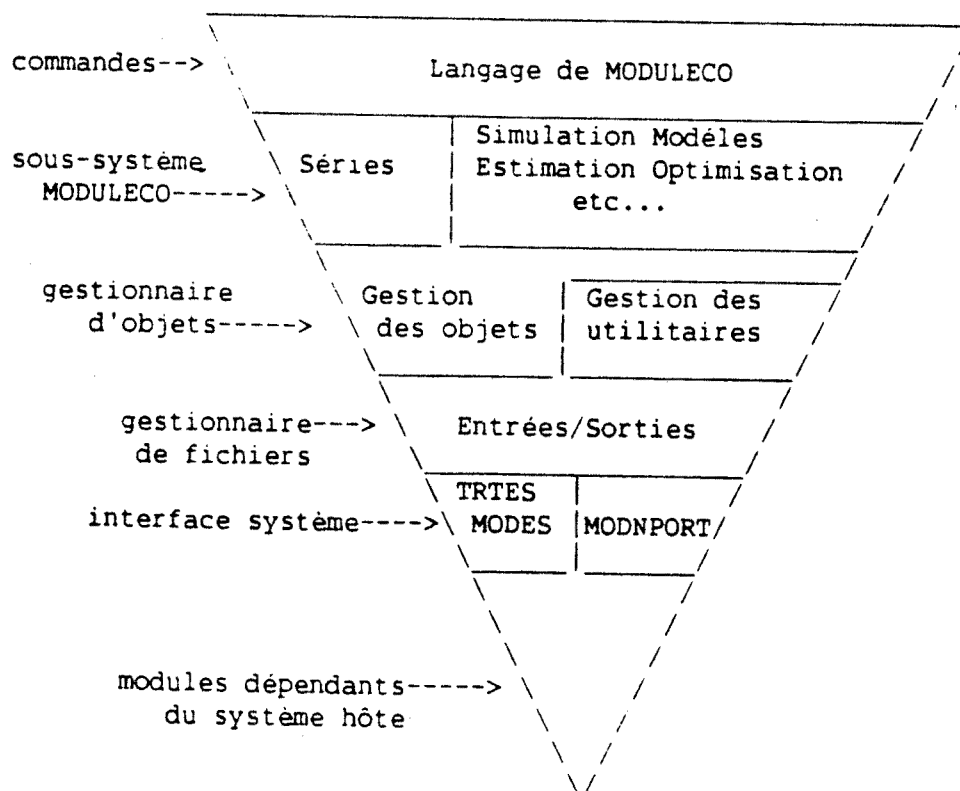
commandes-->

Langage de MODULECO

sous-système MODULECO----->

Séries

Simulation Modéles
Estimation Optimisation
etc...

gestionnaire d'objets----->

Gestion des objets

Gestion des utilitaires

gestionnaire---> de fichiers

Entrées/Sorties

interface système---->

TRTES
MODES

MODNPORT

modules dépendants-----> du système hôte